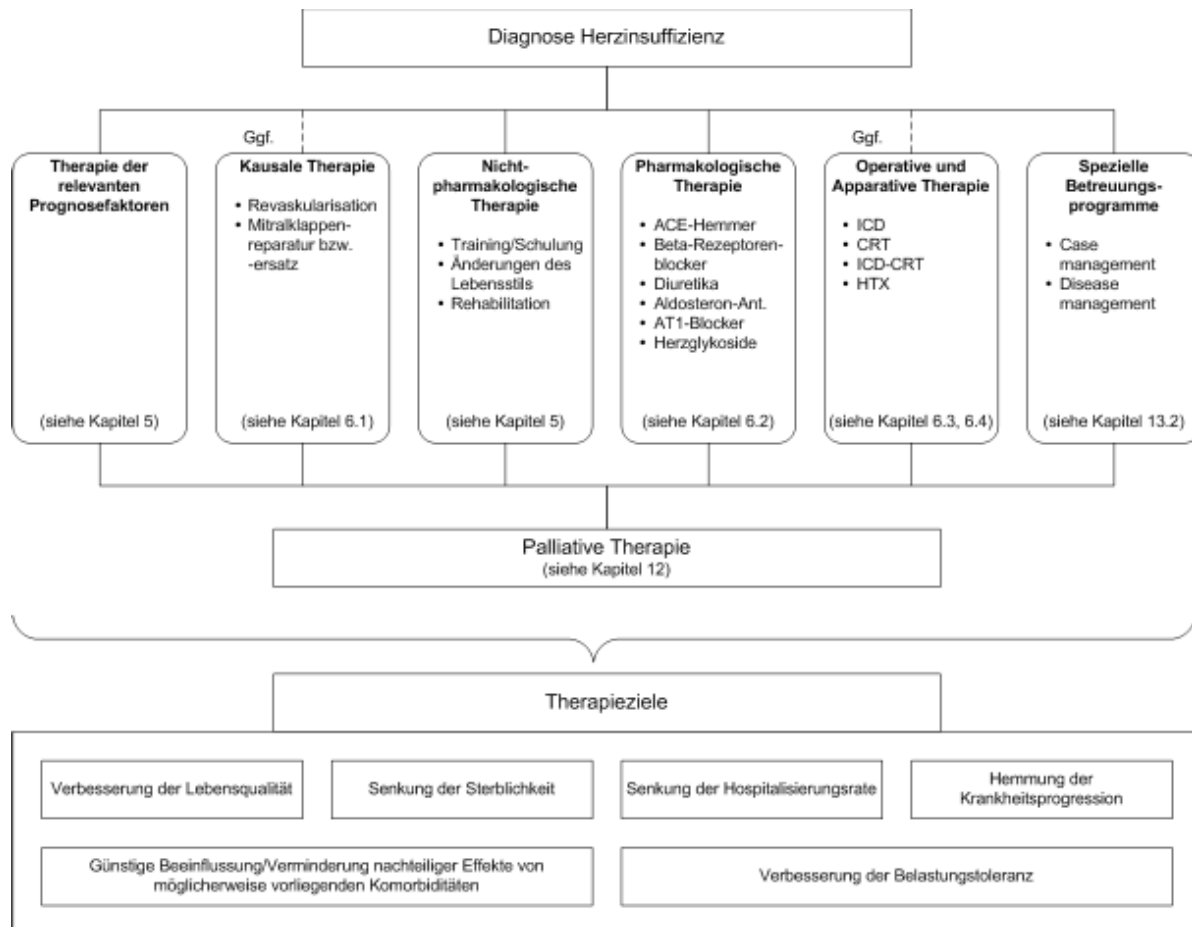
Diagnose Herzinsuffizienz

Ggf.

Ggf.

**Therapie der relevanten Prognosefaktoren**

(siehe Kapitel 5)

**Kausale Therapie**

• Revaskularisation
• Mitralklappenreparatur bzw. -ersatz

(siehe Kapitel 6.1)

**Nicht-pharmakologische Therapie**

• Training/Schulung
• Änderungen des Lebensstils
• Rehabilitation

(siehe Kapitel 5)

**Pharmakologische Therapie**

• ACE-Hemmer
• Beta-Rezeptorenblocker
• Diuretika
• Aldosteron-Ant.
• AT1-Blocker
• Herzglykoside

(siehe Kapitel 6.2)

**Operative und Apparative Therapie**

• ICD
• CRT
• ICD-CRT
• HTX

(siehe Kapitel 6.3, 6.4)

**Spezielle Betreuungsprogramme**

• Case management
• Disease management

(siehe Kapitel 13.2)

Palliative Therapie
(siehe Kapitel 12)

Therapieziele

Verbesserung der Lebensqualität

Senkung der Sterblichkeit

Senkung der Hospitalisierungsrate

Hemmung der Krankheitsprogression

Günstige Beeinflussung/Verminderung nachteiliger Effekte von möglicherweise vorliegenden Komorbiditäten

Verbesserung der Belastungstoleranz